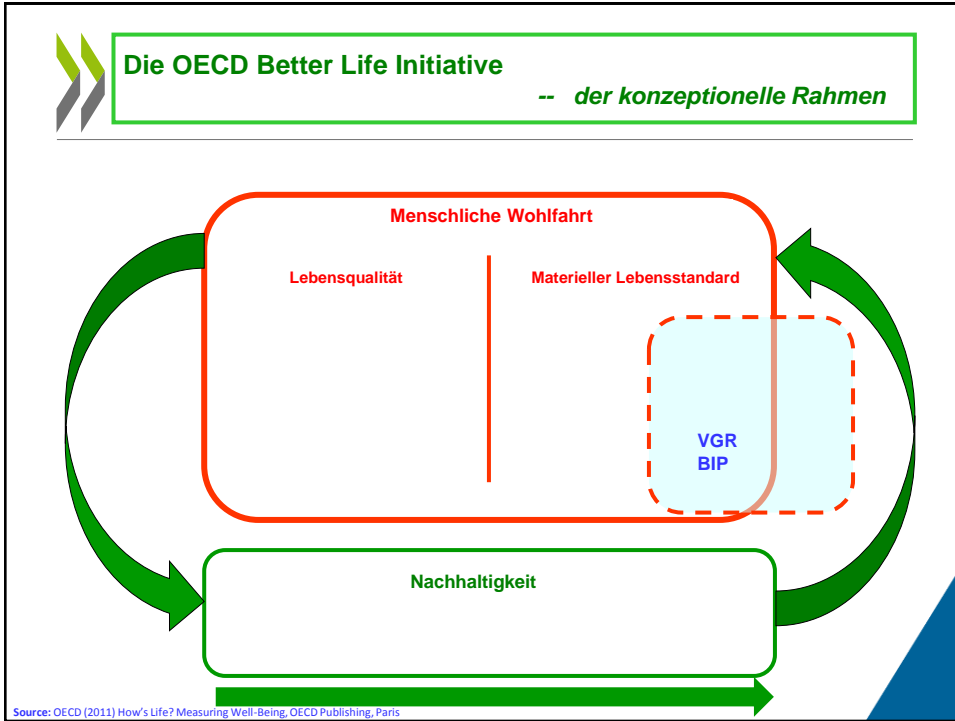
Die OECD Better Life Initiative

-- der konzeptionelle Rahmen

Menschliche Wohlfahrt

Lebensqualität

Materieller Lebensstandard

VGR
BIP

Nachhaltigkeit

Source: OECD (2011) How's Life? Measuring Well-Being, OECD Publishing, Paris